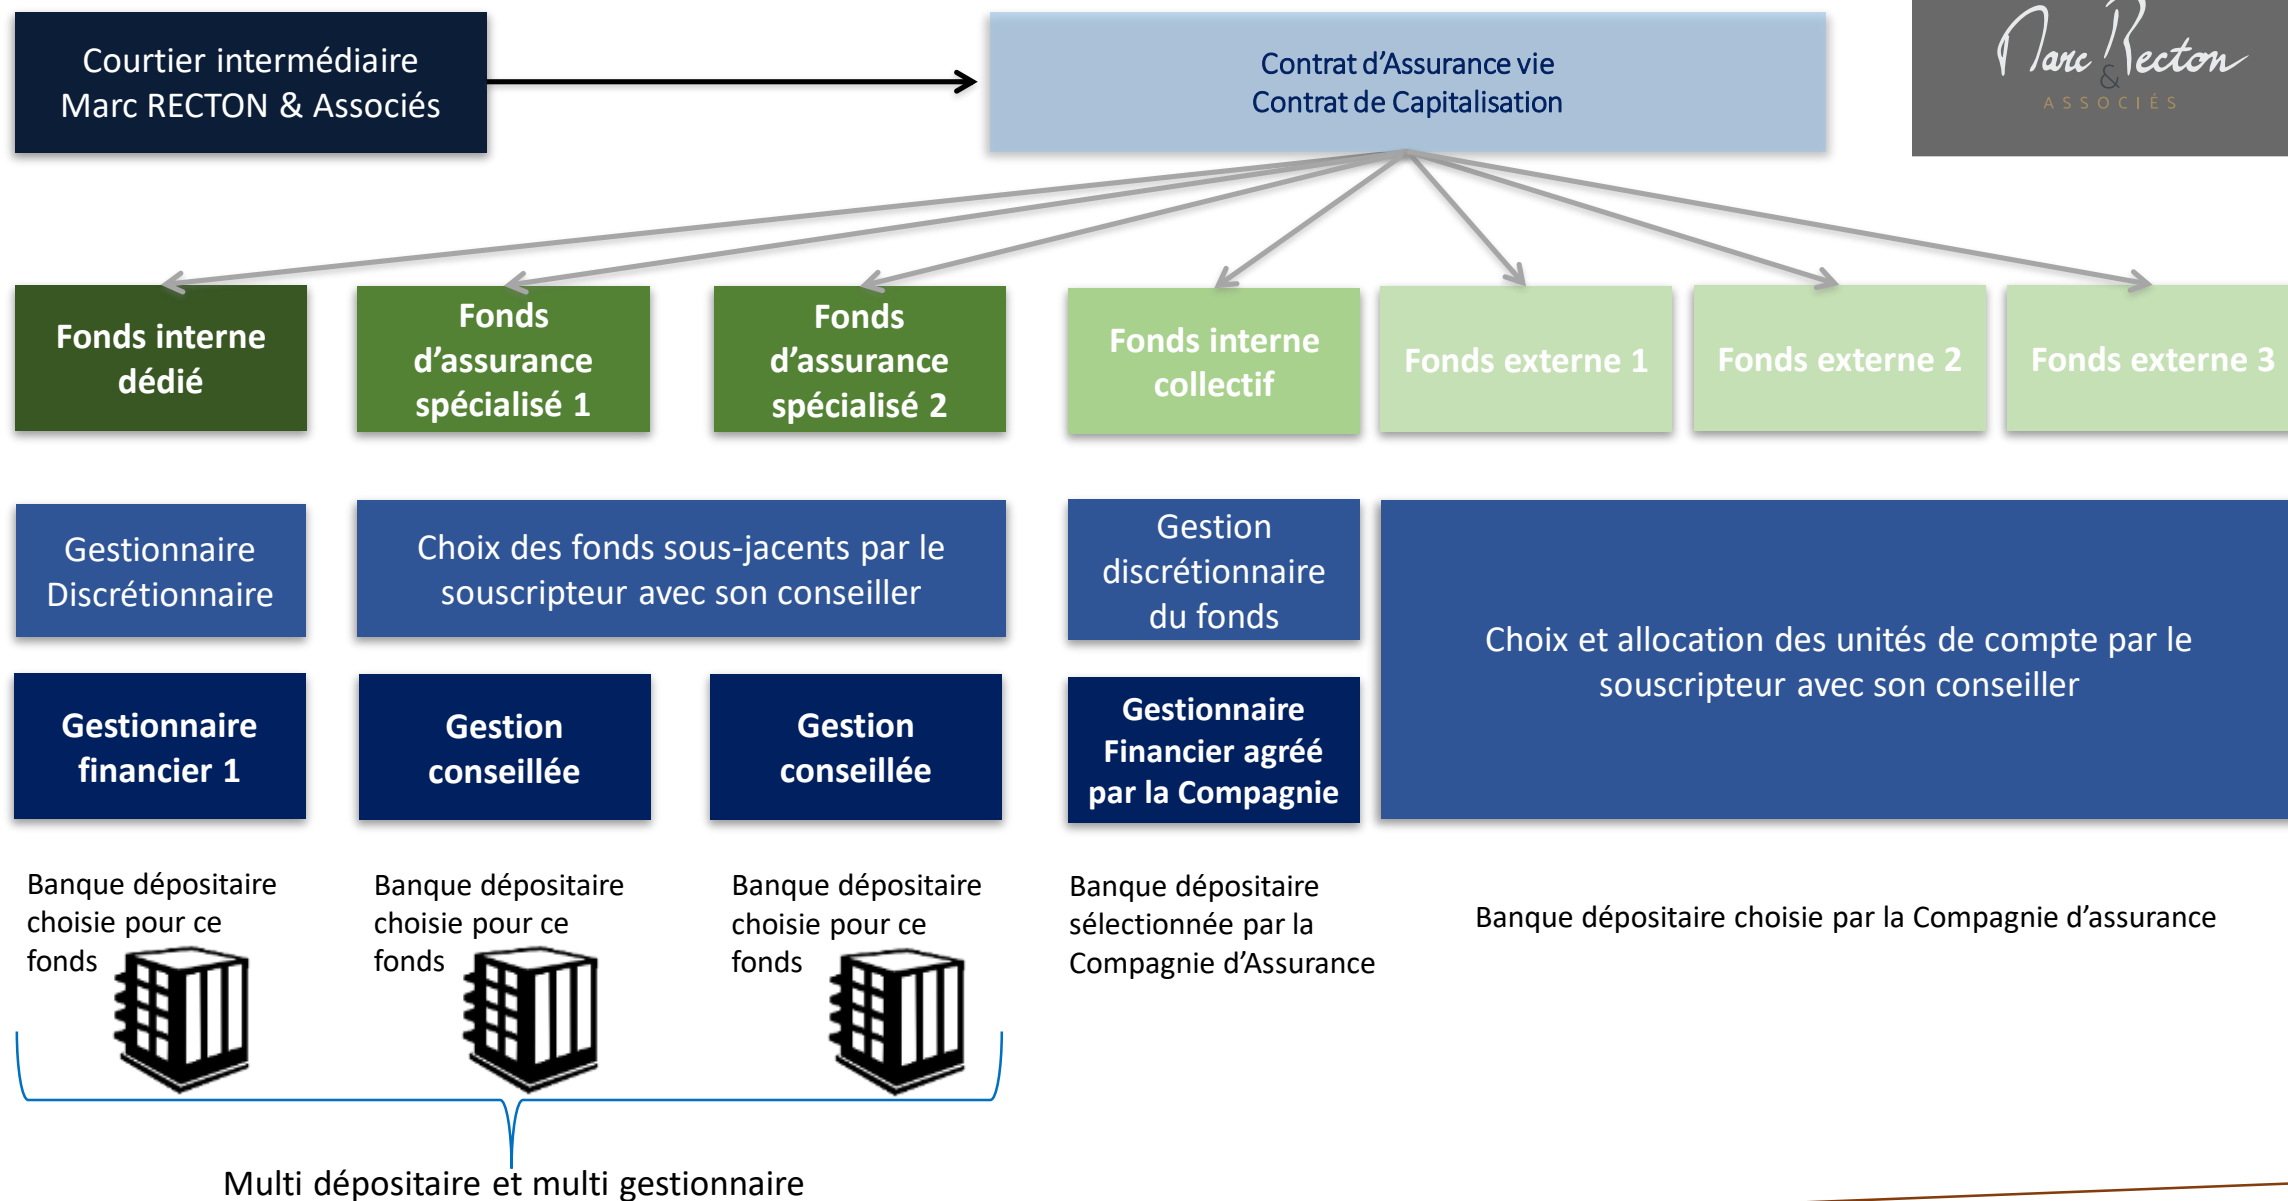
Courtier intermédiaire
Marc RECTON & Associés

Contrat d'Assurance vie
Contrat de Capitalisation

Marc Recton & ASSOCIÉS

Fonds interne dédié

Fonds d'assurance spécialisé 1

Fonds d'assurance spécialisé 2

Fonds interne collectif

Fonds externe 1

Fonds externe 2

Fonds externe 3

Gestionnaire Discrétionnaire

Choix des fonds sous-jacents par le souscripteur avec son conseiller

Gestion discrétionnaire du fonds

Choix et allocation des unités de compte par le souscripteur avec son conseiller

Gestionnaire financier 1

Gestion conseillée

Gestion conseillée

Gestionnaire Financier agréé par la Compagnie

Banque dépositaire choisie pour ce fonds

Banque dépositaire choisie pour ce fonds

Banque dépositaire choisie pour ce fonds

Banque dépositaire sélectionnée par la Compagnie d'Assurance

Banque dépositaire choisie par la Compagnie d'assurance

Multi dépositaire et multi gestionnaire